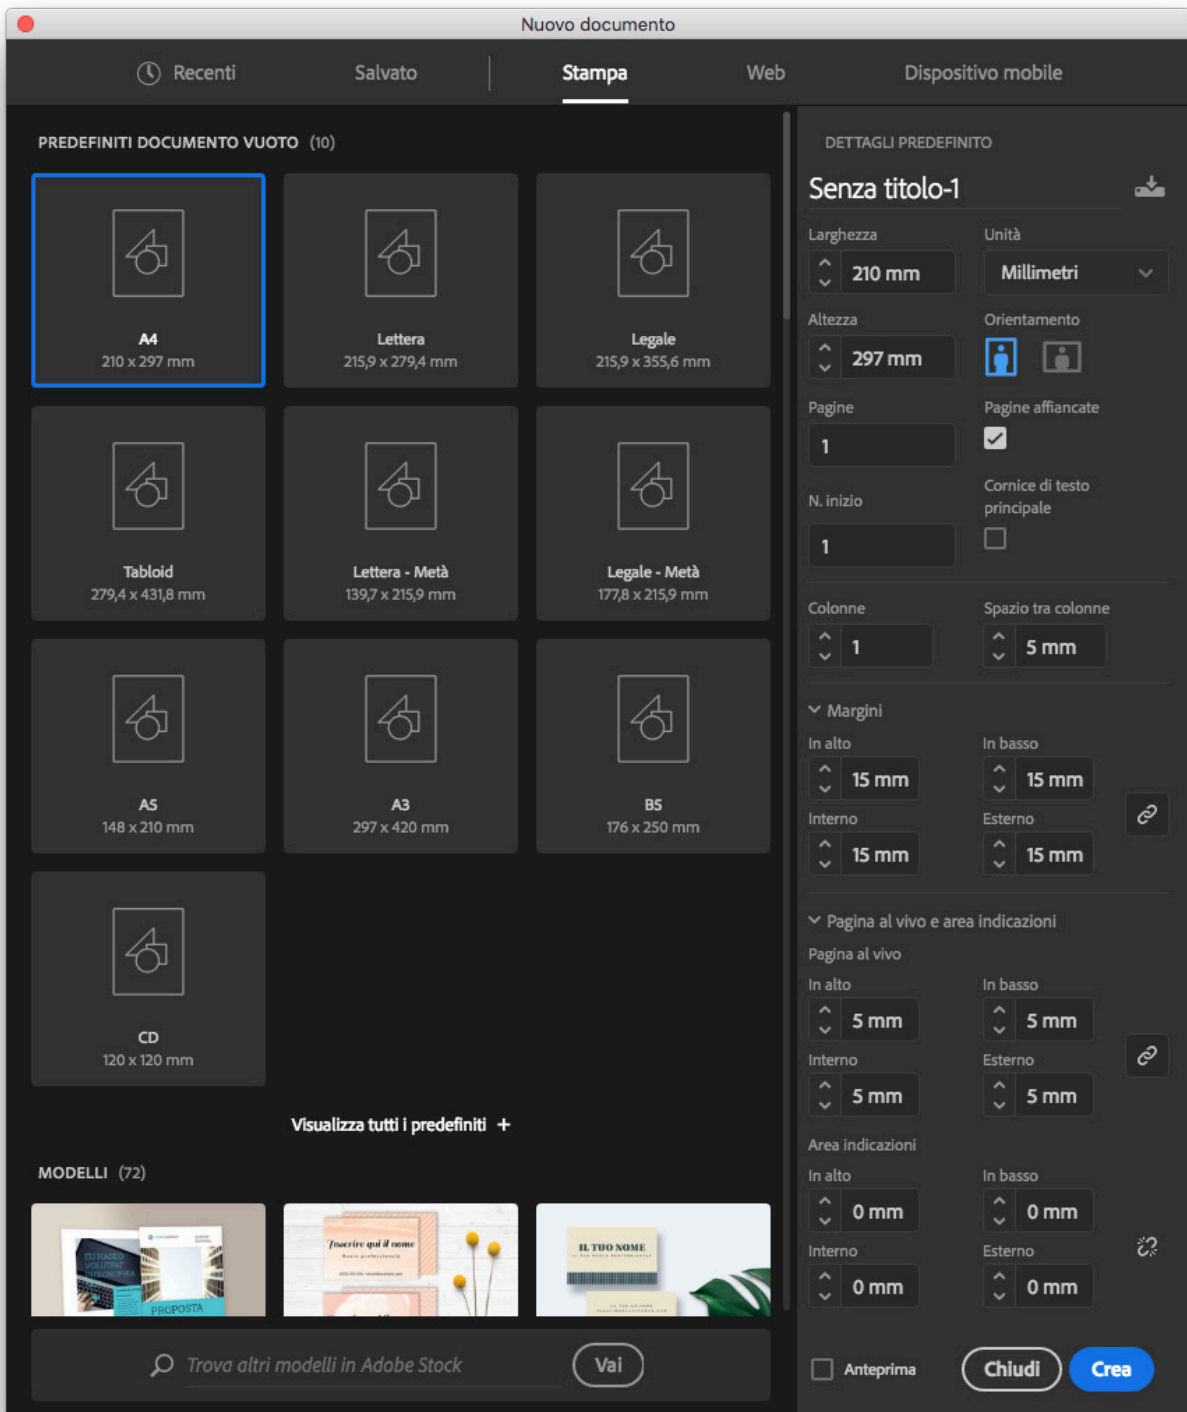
Nuovo documento

Recenti Salvato Stampa Web Dispositivo mobile

PREDEFINITI DOCUMENTO VUOTO (10)

A4
210 x 297 mm

Lettera
215,9 x 279,4 mm

Legale
215,9 x 355,6 mm

Tabloid
279,4 x 431,8 mm

Lettera - Metà
139,7 x 215,9 mm

Legale - Metà
177,8 x 215,9 mm

A5
148 x 210 mm

A3
297 x 420 mm

B5
176 x 250 mm

CD
120 x 120 mm

Visualizza tutti i predefiniti +

MODELLI (72)

PROPOSTA

Inserire qui il nome

IL TUO NOME

Trova altri modelli in Adobe Stock Vai

DETTAGLI PREDEFINITO

Senza titolo-1

Larghezza
210 mm

Unità
Millimetri

Altezza
297 mm

Orientamento

Pagine
1

Pagine affiancate

N. inizio
1

Cornice di testo principale

Colonne
1

Spazio tra colonne
5 mm

Margini

In alto
15 mm

In basso
15 mm

Interno
15 mm

Esterno
15 mm

Pagina al vivo e area indicazioni

Pagina al vivo

In alto
5 mm

In basso
5 mm

Interno
5 mm

Esterno
5 mm

Area indicazioni

In alto
0 mm

In basso
0 mm

Interno
0 mm

Esterno
0 mm

Anteprima

Chiudi

Crea